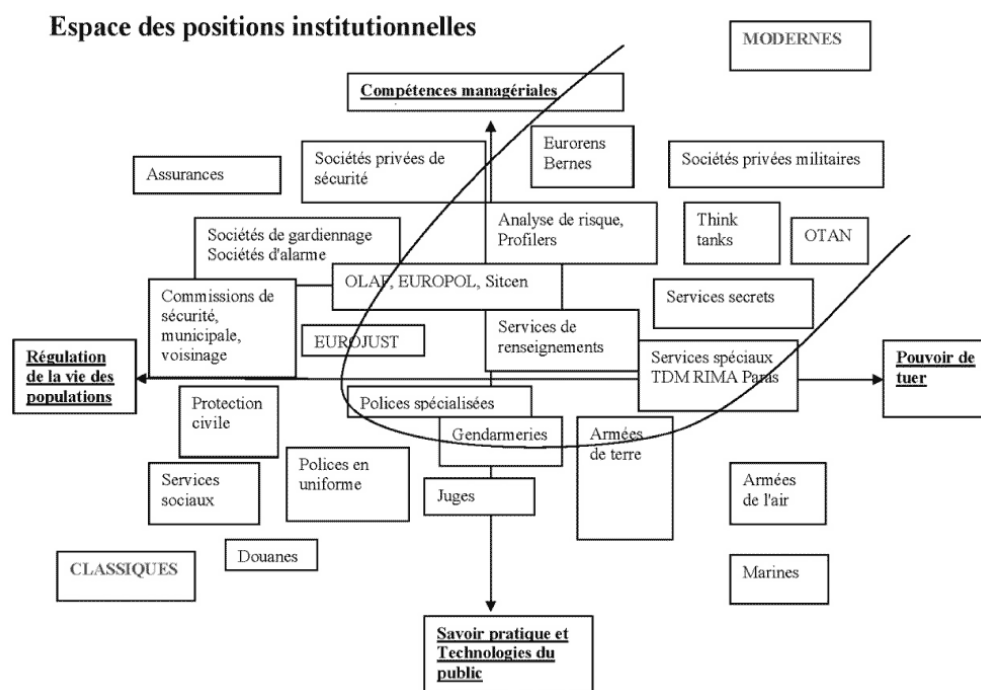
Espace des positions institutionnelles

MODERNES

Compétences managériales

Assurances

Sociétés privées de sécurité

Eurorens Bernes

Sociétés privées militaires

Sociétés de gardiennage
Sociétés d'alarme

Analyse de risque, Profilers

Think tanks

OTAN

OLAF, EUROPOL, Sitcen

Commissions de sécurité, municipale, voisinage

Services secrets

EUROJUST

Services de renseignements

Régulation de la vie des populations

Services spéciaux TDM RIMA Paras

Pouvoir de tuer

Protection civile

Polices spécialisées

Gendarmeries

Armées de terre

Services sociaux

Polices en uniforme

Armées de l'air

Juges

Douanes

CLASSIQUES

Marines

Savoir pratique et Technologies du public